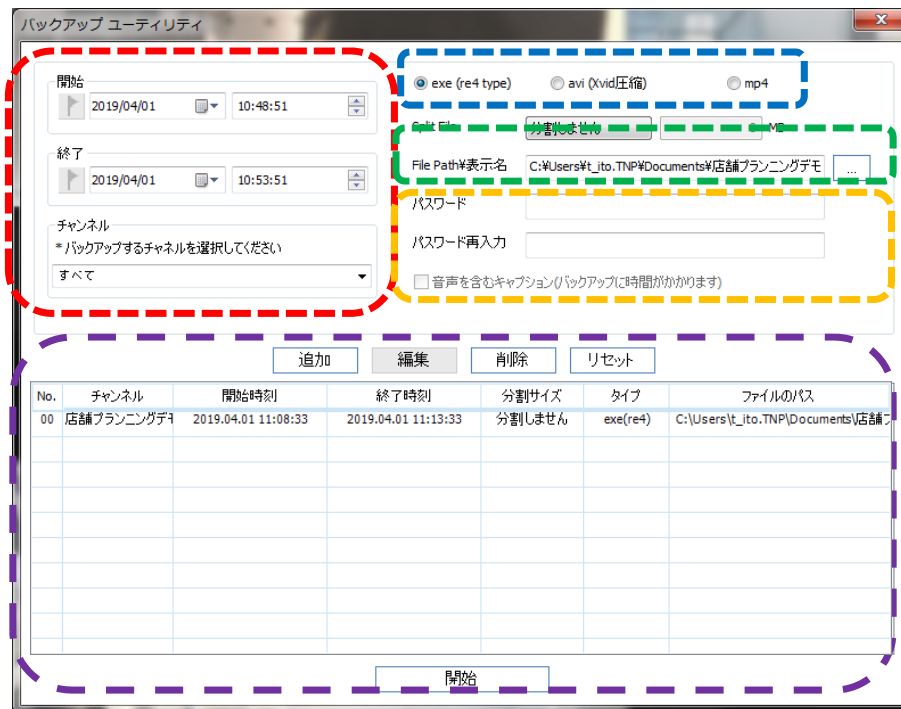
バックアップ ユーティリティ

開始
2019/04/01 10:48:51

終了
2019/04/01 10:53:51

チャンネル
* バックアップするチャネルを選択してください
すべて

exe (re4 type) avi (Xvid圧縮) mp4

Split File 分割しません MB

File Path¥表示名 C:¥Users¥t_ito.TNP¥Documents¥店舗プランニングデモ ...

パスワード

パスワード再入力

音声を含むキャプション(バックアップに時間がかかります)

追加 編集 削除 リセット

| No. | チャンネル | 開始時刻 | 終了時刻 | 分割サイズ | タイプ | ファイルのパス |
|---|---|---|---|---|---|---|
| 00 | 店舗プランニングデモ | 2019.04.01 11:08:33 | 2019.04.01 11:13:33 | 分割しません | exe(re4) | C:\Users\t_ito.TNP\Documents\店舗プ |

開始